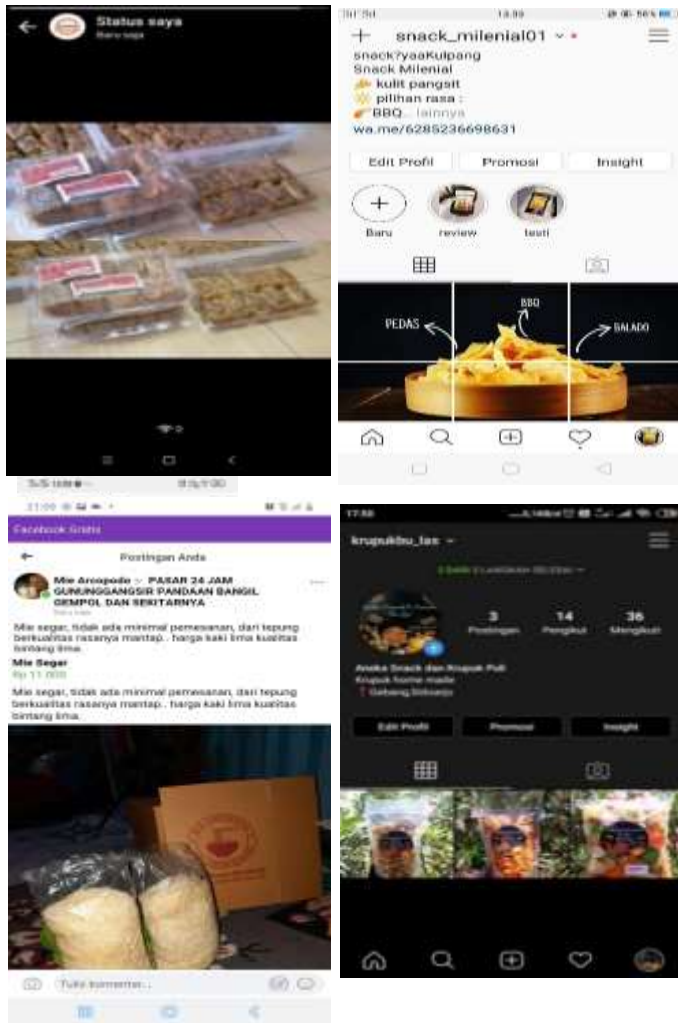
Status saya
Baru saja

13.59

snack_milenial01
snack?yaaKulpang
Snack Milenial
kulit pangsit
pilihan rasa :
BBQ... lainnya
wa.me/6285236698631
Edit Profil
Promosi
Insight
Baru
review
testi
PEDAS
BBQ
BALADO

Facebook Gratis
Postingan Anda
Mie Aroopodo ▸ PASAR 24 JAM GUNUNGGANGSIR PANDAAN BANGIL GEMPOL DAN SEKITARNYA
Mie segar, tidak ada minimal pemesanan, dari tepung berkualitas rasanya mantap.. harga kaki lima kualitas bintang lima.
Mie Segar
Rp 11.000
Mie segar, tidak ada minimal pemesanan, dari tepung berkualitas rasanya mantap.. harga kaki lima kualitas bintang lima.
Tulis komentar...

krupukbu_las
3
Postingan
14
Pengikut
36
Mengikuti
Aneka Snack dan Krupuk Puli
Krupuk home made
Gebang Sidoarjo
Edit Profil
Promosi
Insight